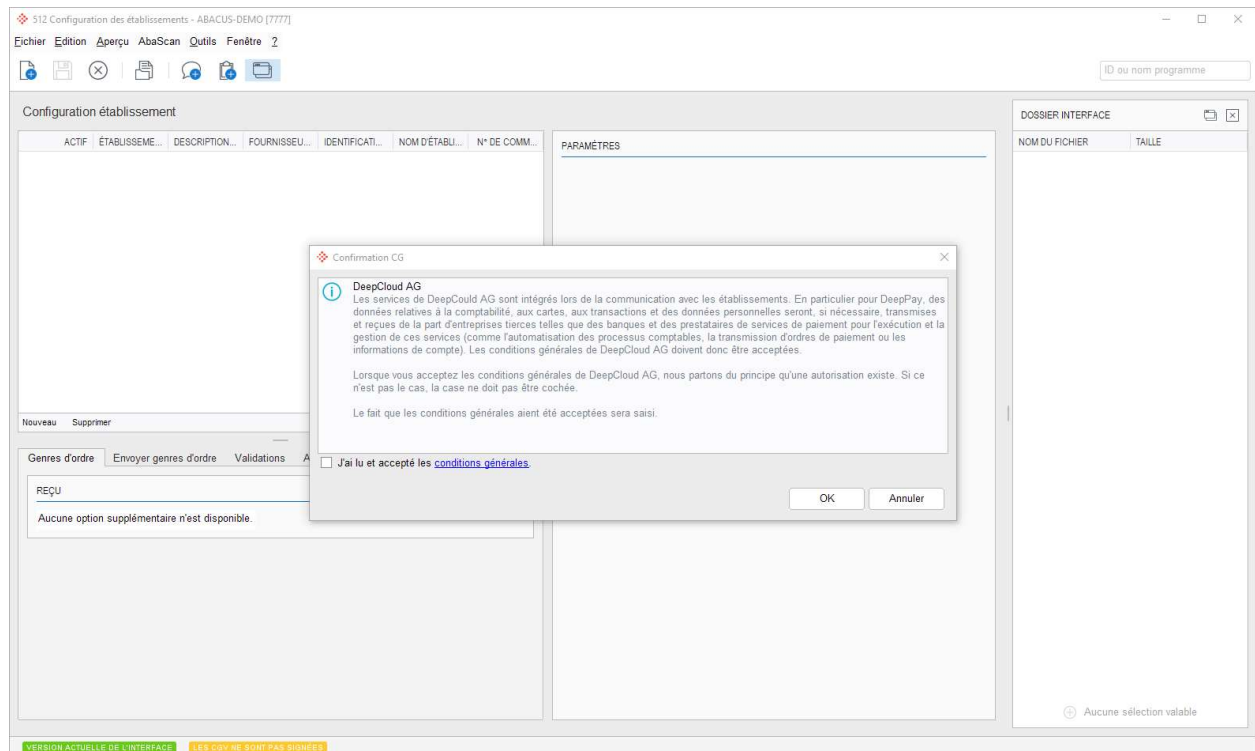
512 Configuration des établissements - ABACUS-DEMO [7777]

Fichier Edition Aperçu AbaScan Outils Fenêtre ?

ID ou nom programme

Configuration établissement

| ACTIF | ÉTABLISSEME... | DESCRIPTION... | FOURNISSEU... | IDENTIFICATI... | NOM D'ÉTABLI... | N° DE COMM... |
|---|---|---|---|---|---|---|

Nouveau Supprimer

Genres d'ordre Envoyer genres d'ordre Validations A

REÇU

Aucune option supplémentaire n'est disponible.

PARAMÈTRES

DOSSIER INTERFACE

| NOM DU FICHIER | TAILLE |
|---|---|

Aucune sélection valable

Confirmation CG

DeepCloud AG
Les services de DeepCould AG sont intégrés lors de la communication avec les établissements. En particulier pour DeepPay, des données relatives à la comptabilité, aux cartes, aux transactions et des données personnelles seront, si nécessaire, transmises et reçues de la part d'entreprises tierces telles que des banques et des prestataires de services de paiement pour l'exécution et la gestion de ces services (comme l'automatisation des processus comptables, la transmission d'ordres de paiement ou les informations de compte). Les conditions générales de DeepCloud AG doivent donc être acceptées.

Lorsque vous acceptez les conditions générales de DeepCloud AG, nous partons du principe qu'une autorisation existe. Si ce n'est pas le cas, la case ne doit pas être cochée.

Le fait que les conditions générales aient été acceptées sera saisi.

J'ai lu et accepté les conditions générales.

OK Annuler

VERSION ACTUELLE DE L'INTERFACE LES CGV NE SONT PAS SIGNÉES